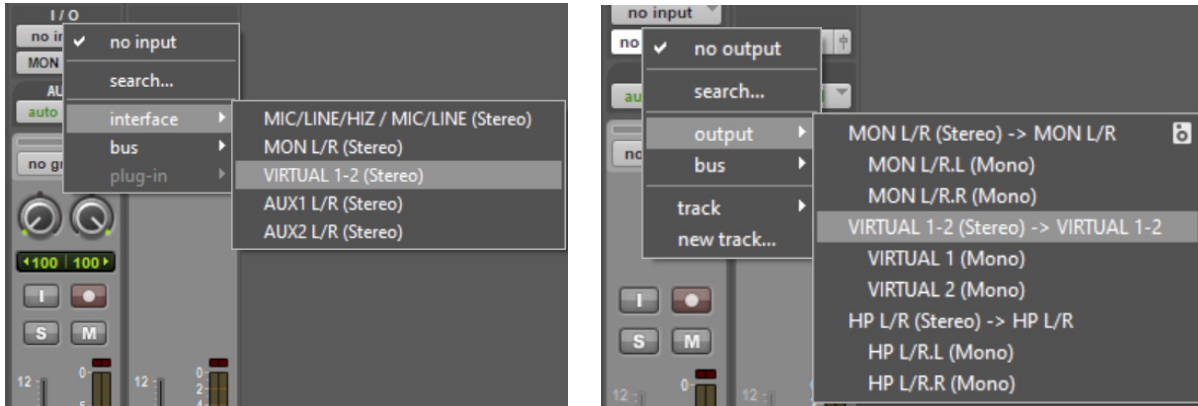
I/O
no in
MON
AU
auto
no gr
100 100
I
S M
12
0
12
0
2
4

no input
search...
interface
bus
plug-in

MIC/LINE/HIZ / MIC/LINE (Stereo)
MON L/R (Stereo)
VIRTUAL 1-2 (Stereo)
AUX1 L/R (Stereo)
AUX2 L/R (Stereo)

no input
no
au
no
I
S M
12
0
12

no output
search...
output
bus
track
new track...

MON L/R (Stereo) -> MON L/R
MON L/R.L (Mono)
MON L/R.R (Mono)
VIRTUAL 1-2 (Stereo) -> VIRTUAL 1-2
VIRTUAL 1 (Mono)
VIRTUAL 2 (Mono)
HP L/R (Stereo) -> HP L/R
HP L/R.L (Mono)
HP L/R.R (Mono)